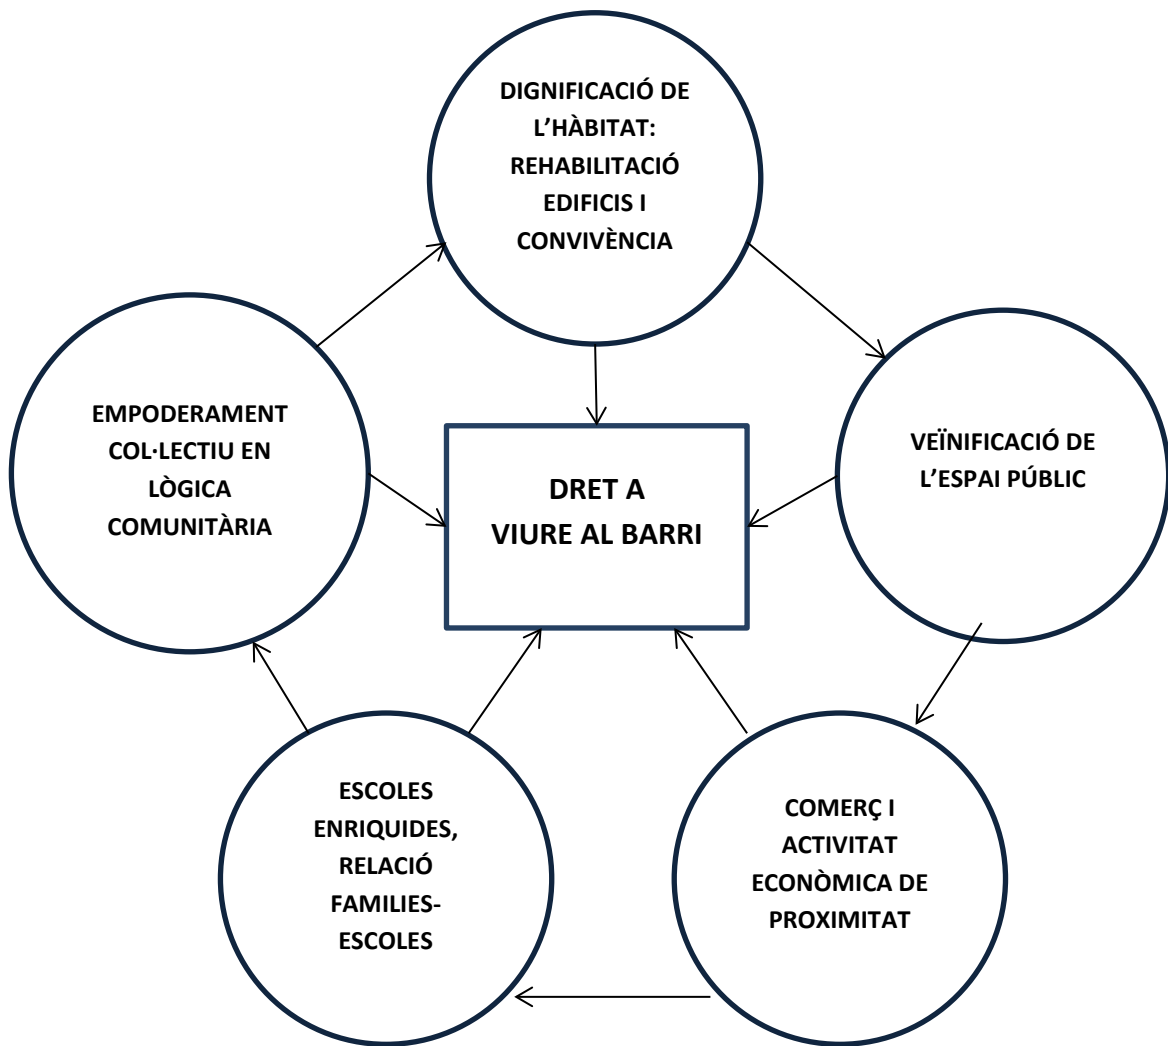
DIGNIFICACIÓ DE L'HÀBITAT: REHABILITACIÓ EDIFICIS I CONVIVÈNCIA

EMPODERAMENT COL·LECTIU EN LÒGICA COMUNITÀRIA

DRET A VIURE AL BARRI

VEÏNIFICACIÓ DE L'ESPAI PÚBLIC

ESCOLES ENRIQUIDES, RELACIÓ FAMILIES-ESCOLES

COMERÇ I ACTIVITAT ECONÒMICA DE PROXIMITAT